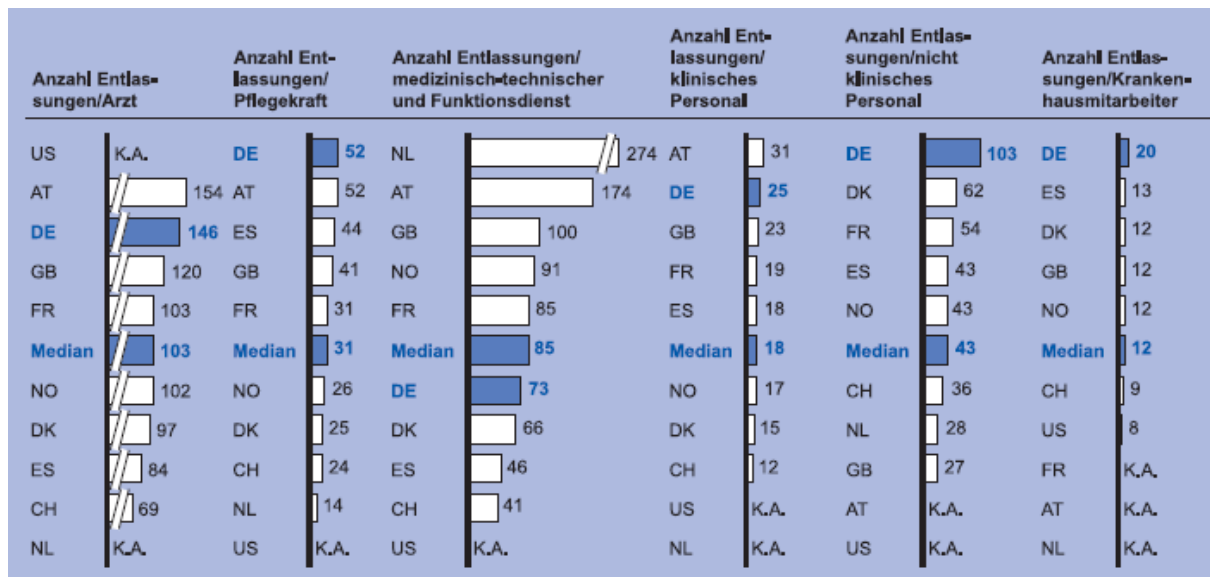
| Anzahl Entlassungen/Arzt | | Anzahl Entlassungen/Pflegekraft | | Anzahl Entlassungen/medizinisch-technischer und Funktionsdienst | | Anzahl Entlassungen/klinisches Personal | | Anzahl Entlassungen/nicht klinisches Personal | | Anzahl Entlassungen/Krankenhausmitarbeiter | |
|---|---|---|---|---|---|---|---|---|---|---|---|
| US | K.A. | DE | 52 | NL | 274 | AT | 31 | DE | 103 | DE | 20 |
| AT | 154 | AT | 52 | AT | 174 | DE | 25 | DK | 62 | ES | 13 |
| DE | 146 | ES | 44 | GB | 100 | GB | 23 | FR | 54 | DK | 12 |
| GB | 120 | GB | 41 | NO | 91 | FR | 19 | ES | 43 | GB | 12 |
| FR | 103 | FR | 31 | FR | 85 | ES | 18 | NO | 43 | NO | 12 |
| Median | 103 | Median | 31 | Median | 85 | Median | 18 | Median | 43 | Median | 12 |
| NO | 102 | NO | 26 | DE | 73 | NO | 17 | CH | 36 | CH | 9 |
| DK | 97 | DK | 25 | DK | 66 | DK | 15 | NL | 28 | US | 8 |
| ES | 84 | CH | 24 | ES | 46 | CH | 12 | GB | 27 | FR | K.A. |
| CH | 69 | NL | 14 | CH | 41 | US | K.A. | AT | K.A. | AT | K.A. |
| NL | K.A. | US | K.A. | US | K.A. | NL | K.A. | US | K.A. | NL | K.A. |